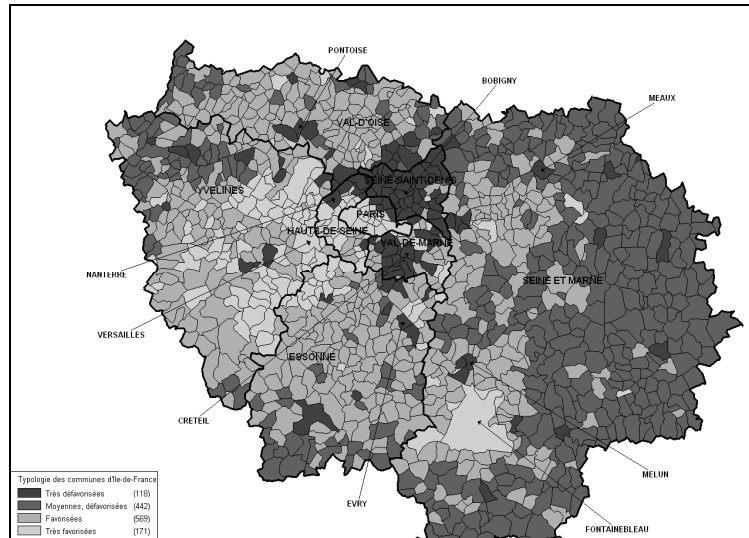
PONTOISE
BOBIGNY
MEAUX
VAL-D'OISE
SEINE-SAINT-DENIS
YVELINES
PARIS
HAUTS-DE-SEINE
VAL-DE-MARNE
NANTERRE
SEINE ET MARNE
VERSAILLES
ESSONNE
CRETEIL
MELUN
EVRY
FONTAINEBLEAU

Typologie des communes d'Ile-de-France

| | |
|---|---|
| Très défavorisées | (118) |
| Moyennes, défavorisées | (442) |
| Favorisées | (569) |
| Très favorisées | (171) |